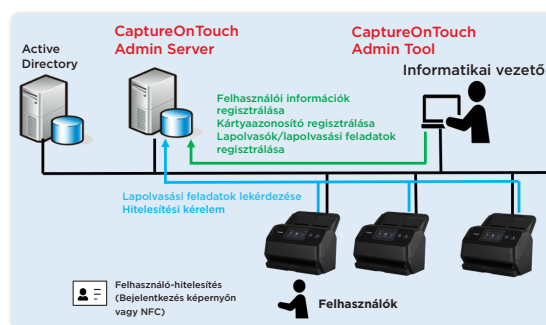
Active Directory

CaptureOnTouch Admin Server

CaptureOnTouch Admin Tool

Informatikai vezető

Felhasználói információk regisztrálása
Kártyaazonosító regisztrálása
Lapolvasók/lapolvasási feladatok regisztrálása

Lapolvasási feladatok lekérdezése
Hitelesítési kérelem

Felhasználó-hitelesítés (Bejelentkezés képernyőn vagy NFC)

Felhasználók